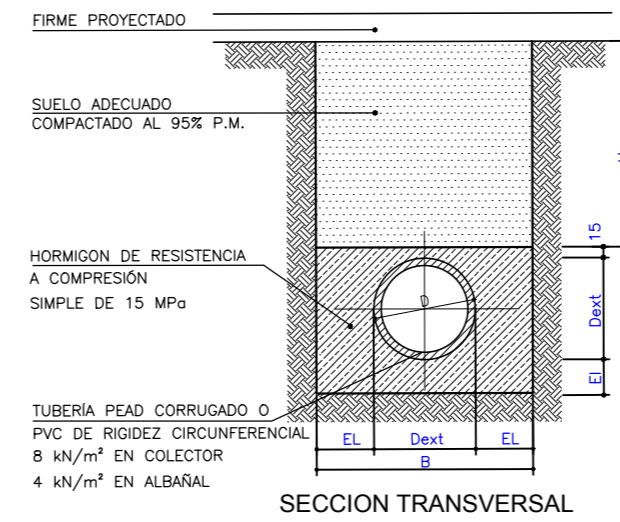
FIRME PROYECTADO

SUELO ADECUADO
COMPACTADO AL 95% P.M.

HORMIGON DE RESISTENCIA
A COMPRESIÓN
SIMPLE DE 15 MPa

TUBERÍA PEAD CORRUGADO O
PVC DE RIGIDEZ CIRCUNFERENCIAL
8 kN/m² EN COLECTOR
4 kN/m² EN ALBAÑAL

D

15

Dext

EI

EL

Dext

EL

B

SECCION TRANSVERSAL